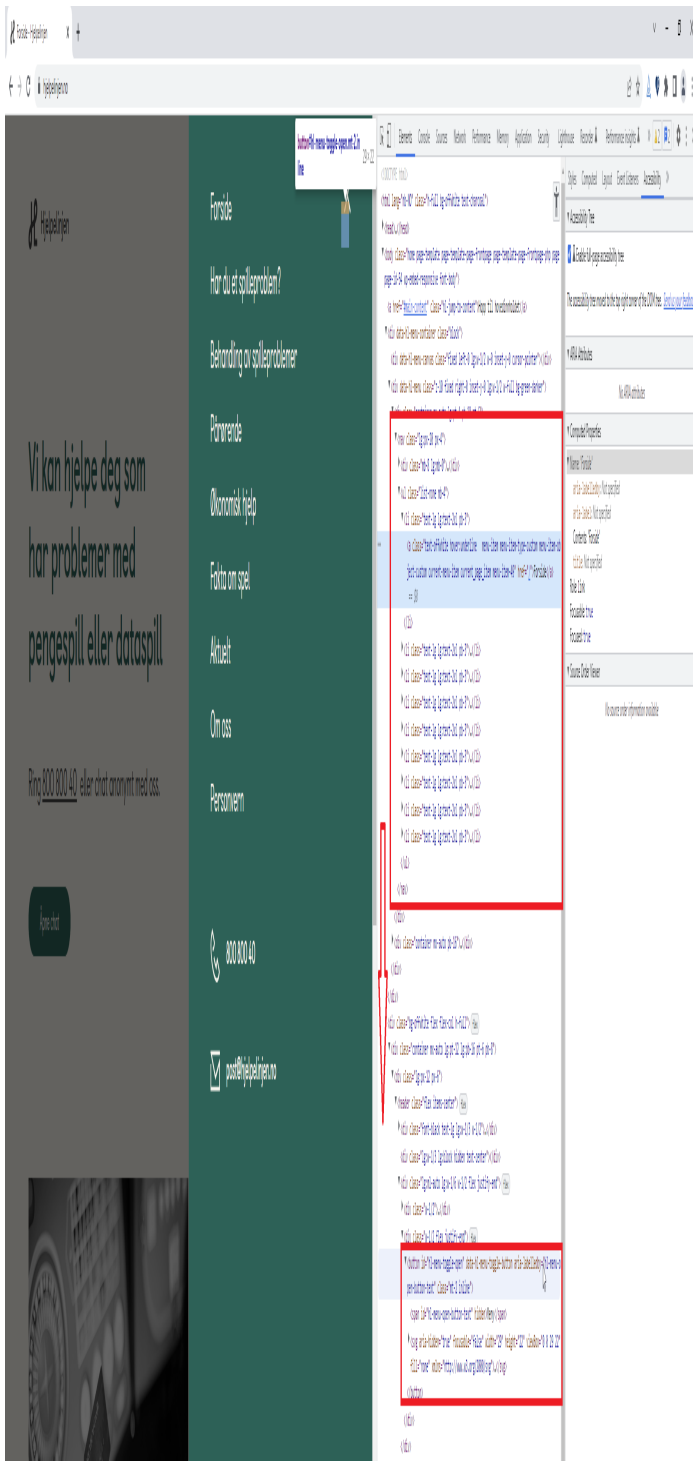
Forside - Hjelpelinjen

hjelpelinjen.no

Hjelpelinjen

Vi kan hjelpe deg som har problemer med pengespill eller dataspill

Ring 800 800 40 eller chat anonymt med oss.

Åpne chat

Forside

Har du et spilleproblem?

Behandling av spilleproblemer

Pårørende

Økonomisk hjelp

Fakta om spel

Aktuelt

Om oss

Personvern

800 800 40

post@hjelpelinjen.no

button#vl-menu-toggle-open.mt-2.in line

Elements Console Sources Network Performance Memory Application Security Lighthouse Recorder Performance insights

Styles Computed Layout Event Listeners Accessibility

Accessibility Tree

Enable full-page accessibility tree

ARIA Attributes

No ARIA attributes

Computed Properties

Name: "Forside"

Contents: "Forside"

Role: link

Focusable: true

Focused: true

Source Order Viewer

No source order information available

<!DOCTYPE html>
<html lang="nb-NO" class="v-full bg-effekte text-bonusdl">
<head>...</head>
<body class="home page-template page-template-page-frontpage page-template-page-frontpage-php page page-id-14 wp-embed-responsive font-body">
<a href="#main-content" class="vl-jump-to-content">Hopp til hovedinnholdet</a>
<div data-vl-menu-container class="block">
<nav class="lg:px-16 px-4">
<div class="mb-8 lg:mb-8"></div>
<ul class="list-none mb-4">
<li class="text-lg lg:text-2xl py-3">
<a class="text-effekte hover:underline menu-item menu-item-type-custom menu-item-object-custom current-menu-item current_page_item menu-item-49" href="/">Forside</a> == $0
</li>
</ul>
</nav>
<div class="container mx-auto px-16"></div>
<button id="vl-menu-toggle-open" data-vl-menu-toggle-button aria-labelledby="vl-menu-open-button-text" class="mt-2 inline">
<span id="vl-menu-open-button-text" hidden>Meny</span>
<svg aria-hidden="true" focusable="false" width="30" height="30" viewBox="0 0 30 30" fill="none" xmlns="http://www.w3.org/2000/svg">...</svg>
</button>
</div>
</div>